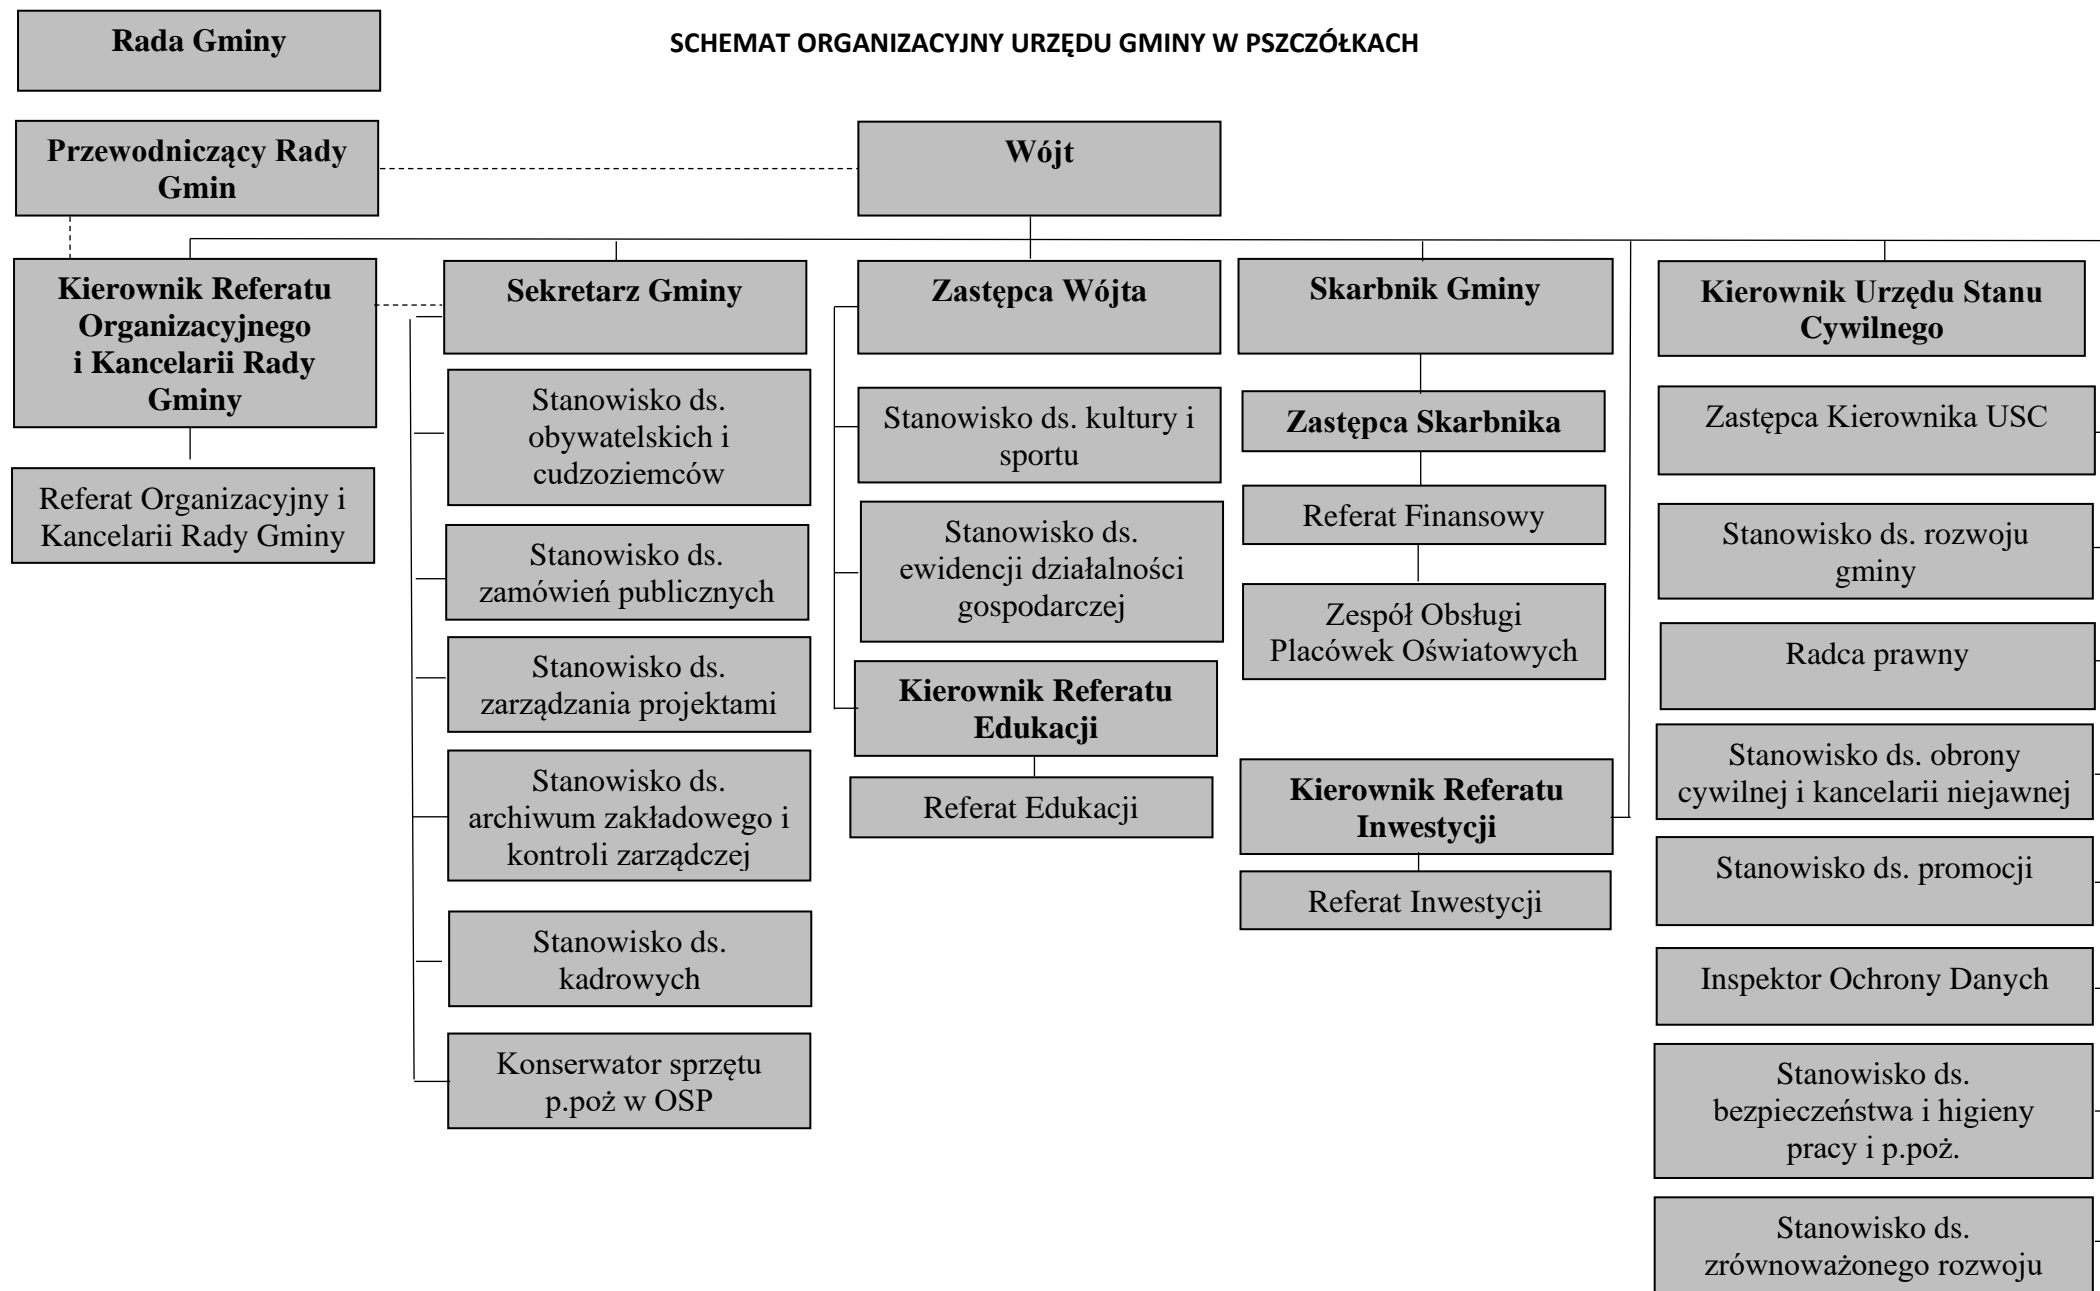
Rada Gminy

SCHEMAT ORGANIZACYJNY URZĘDU GMINY W PSZCZÓŁKACH

Przewodniczący Rady Gmin

Wójt

Kierownik Referatu Organizacyjnego i Kancelarii Rady Gminy

Referat Organizacyjny i Kancelarii Rady Gminy

Sekretarz Gminy

Stanowisko ds. obywatelskich i cudzoziemców

Stanowisko ds. zamówień publicznych

Stanowisko ds. zarządzania projektami

Stanowisko ds. archiwum zakładowego i kontroli zarządczej

Stanowisko ds. kadrowych

Konserwator sprzętu p.poż w OSP

Zastępca Wójta

Stanowisko ds. kultury i sportu

Stanowisko ds. ewidencji działalności gospodarczej

Kierownik Referatu Edukacji

Referat Edukacji

Skarbnik Gminy

Zastępca Skarbnika

Referat Finansowy

Zespół Obsługi Placówek Oświatowych

Kierownik Referatu Inwestycji

Referat Inwestycji

Kierownik Urzędu Stanu Cywilnego

Zastępca Kierownika USC

Stanowisko ds. rozwoju gminy

Radca prawny

Stanowisko ds. obrony cywilnej i kancelarii niejawnej

Stanowisko ds. promocji

Inspektor Ochrony Danych

Stanowisko ds. bezpieczeństwa i higieny pracy i p.poż.

Stanowisko ds. zrównoważonego rozwoju